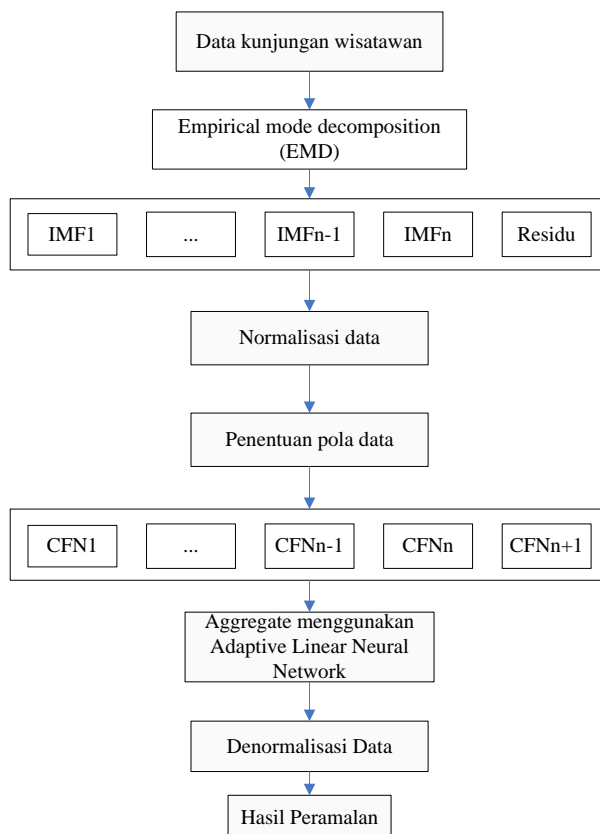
Data kunjungan wisatawan

Empirical mode decomposition (EMD)

IMF1

...

IMFn-1

IMFn

Residu

Normalisasi data

Penentuan pola data

CFN1

...

CFNn-1

CFNn

CFNn+1

Aggregate menggunakan Adaptive Linear Neural Network

Denormalisasi Data

Hasil Peramalan